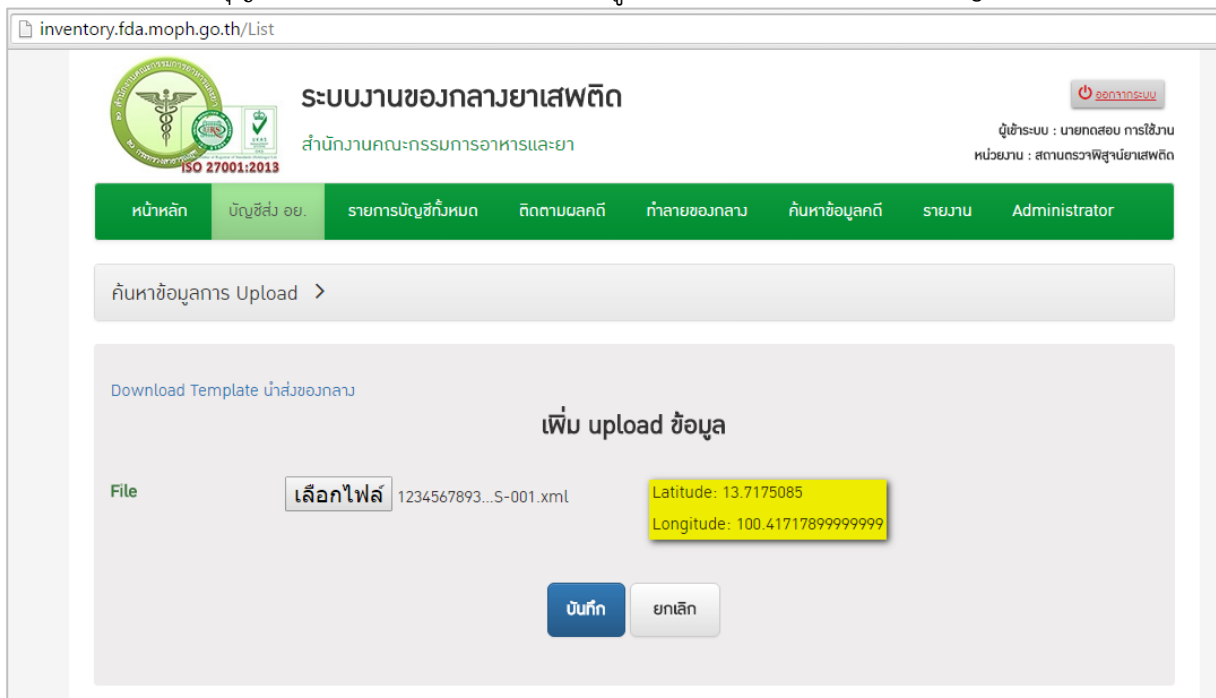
inventory.fda.moph.go.th/List

ISO 27001:2013

ระบบงานของกลางยาเสพติด

สำนักงานคณะกรรมการอาหารและยา

ออกจากระบบ

ผู้เข้าระบบ : นายทดสอบ การใช้งาน
หน่วยงาน : สถานตรวจพิสูจน์ยาเสพติด

หน้าหลัก | บัญชีส่ง อย. | รายการบัญชีทั้งหมด | ติดตามผลคดี | ทำลายของกลาง | ค้นหาข้อมูลคดี | รายงาน | Administrator

ค้นหาข้อมูลการ Upload >

Download Template นำส่งของกลาง

เพิ่ม upload ข้อมูล

File

เลือกไฟล์ 1234567893...S-001.xml

Latitude: 13.7175085
Longitude: 100.41717899999999

บันทึก ยกเลิก